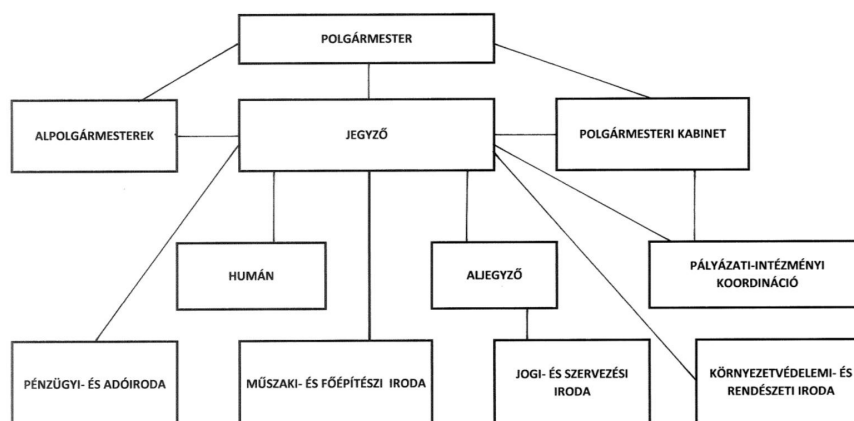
POLGÁRMESTER

ALPOLGÁRMESTEREK

JEGYZŐ

POLGÁRMESTERI KABINET

HUMÁN

ALJEGYZŐ

PÁLYÁZATI-INTÉZMÉNYI KOORDINÁCIÓ

PÉNZÜGYI- ÉS ADÓIRODA

MŰSZAKI- ÉS FŐÉPÍTÉSZI IRODA

JOGI- ÉS SZERVEZÉSI IRODA

KÖRNYEZETVÉDELEMI- ÉS RENDÉSZETI IRODA